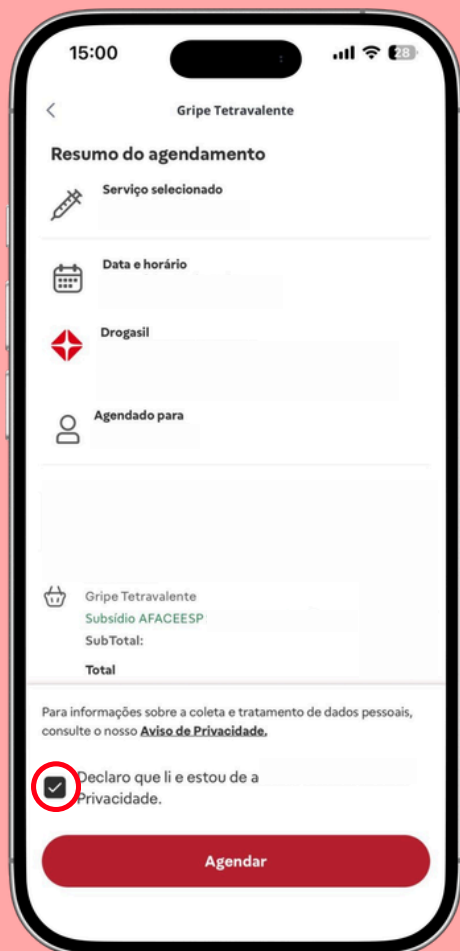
15:00

28

Gripe Tetravalente

Resumo do agendamento

Serviço selecionado

Data e horário

Drogasil

Agendado para

Gripe Tetravalente
Subsídio AFACEESP
SubTotal:
Total

Para informações sobre a coleta e tratamento de dados pessoais, consulte o nosso **Aviso de Privacidade.**

Declaro que li e estou de a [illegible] Privacidade.

Agendar